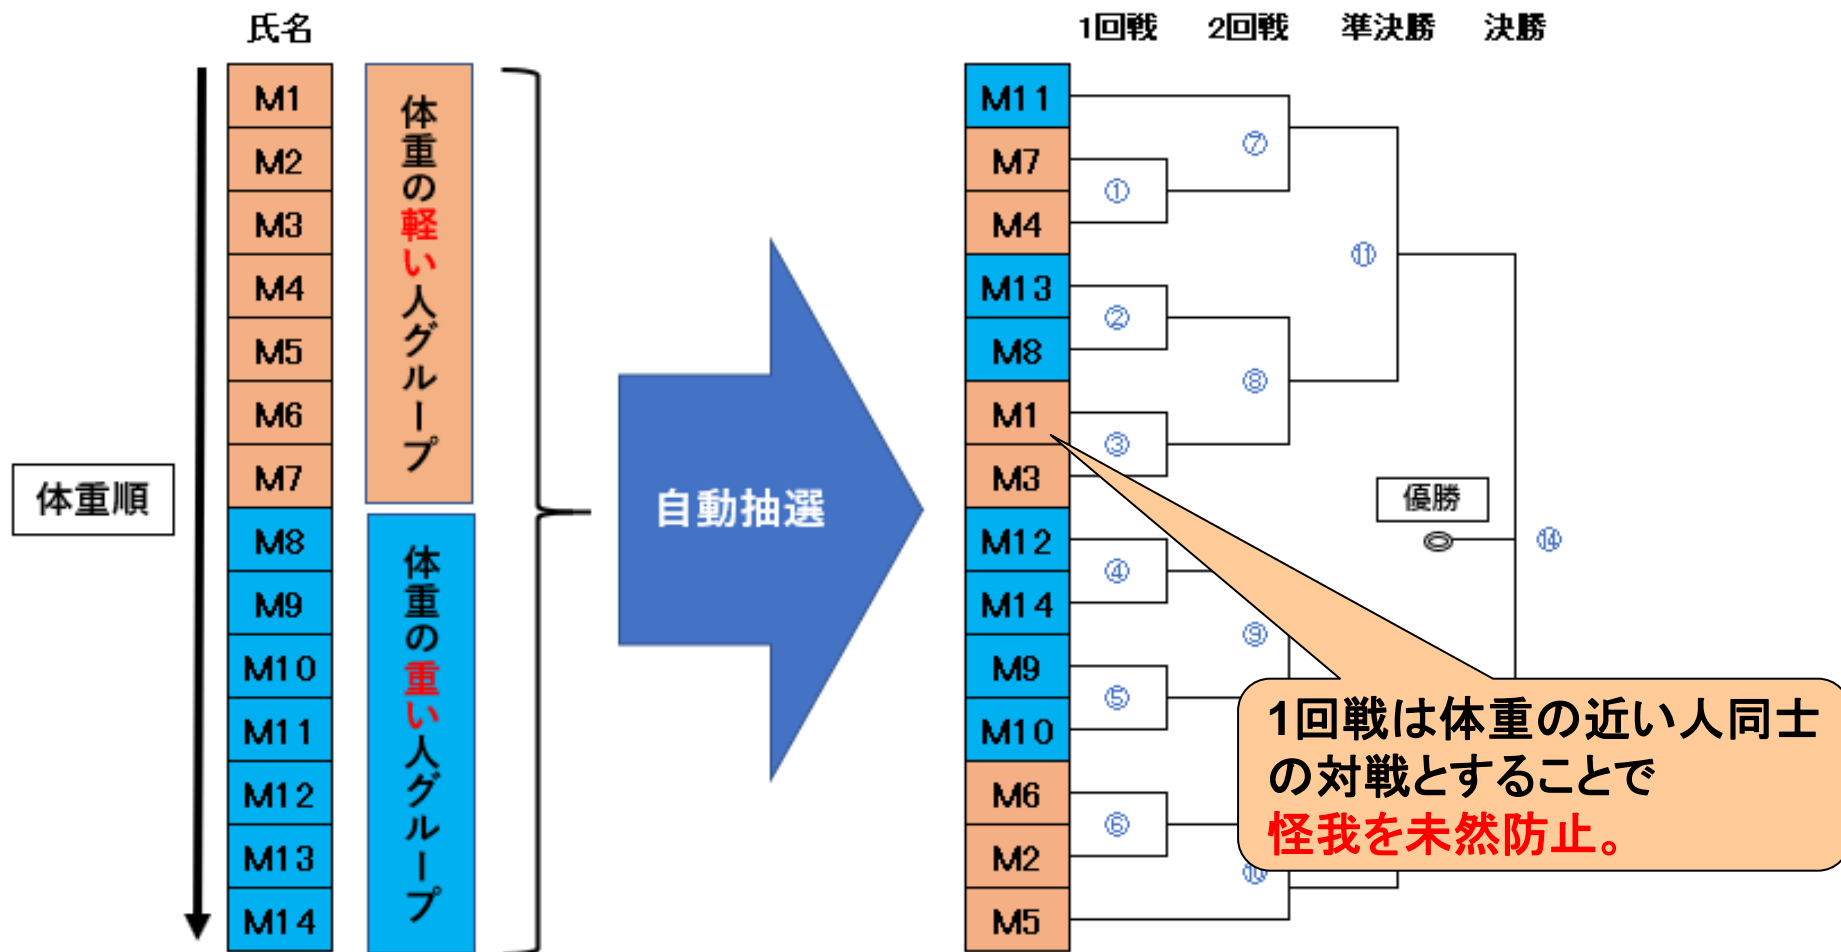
氏名

体重順

M1
M2
M3
M4
M5
M6
M7
M8
M9
M10
M11
M12
M13
M14

体重の軽い人グループ

体重の重い人グループ

自動抽選

1回戦　2回戦　準決勝　決勝

M11
M7
M4
M13
M8
M1
M3
M12
M14
M9
M10
M6
M2
M5

①
②
③
④
⑤
⑥
⑦
⑧
⑨
⑩
⑪
⑭

優勝

1回戦は体重の近い人同士の対戦とすることで怪我を未然防止。